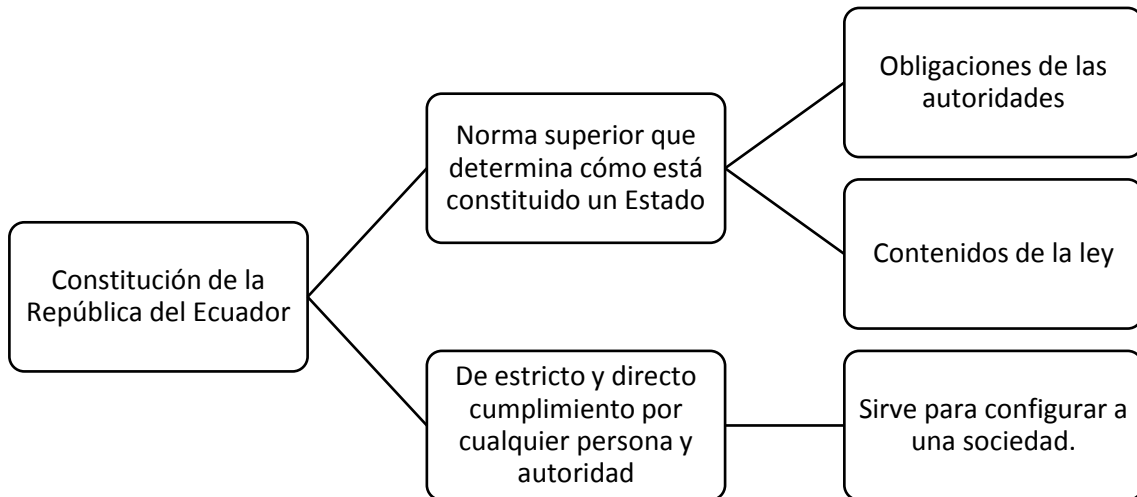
Constitución de la República del Ecuador

Norma superior que determina cómo está constituido un Estado

Obligaciones de las autoridades

Contenidos de la ley

De estricto y directo cumplimiento por cualquier persona y autoridad

Sirve para configurar a una sociedad.